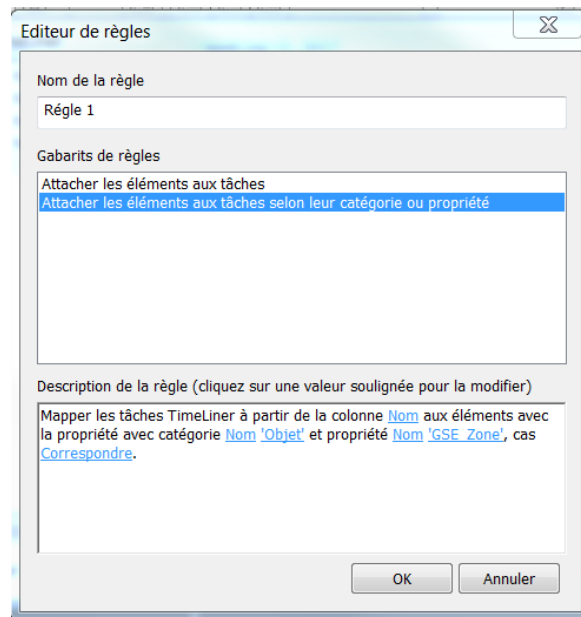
Editeur de règles

Nom de la règle

Régle 1

Gabarits de règles

Attacher les éléments aux tâches
Attacher les éléments aux tâches selon leur catégorie ou propriété

Description de la règle (cliquez sur une valeur soulignée pour la modifier)

Mapper les tâches TimeLiner à partir de la colonne Nom aux éléments avec la propriété avec catégorie Nom 'Objet' et propriété Nom 'GSE_Zone', cas Correspondre.

OK

Annuler